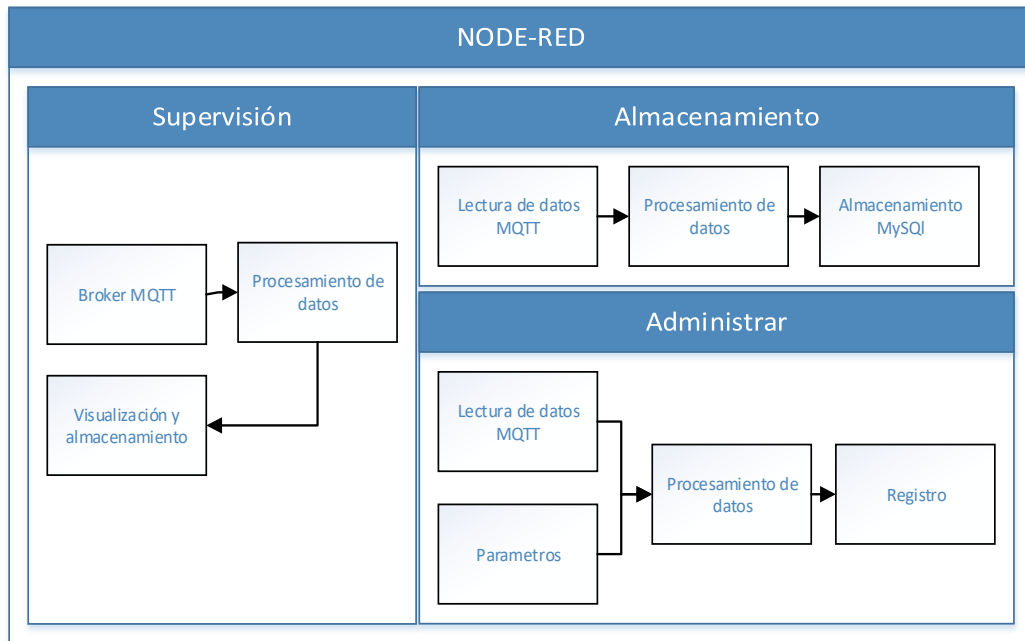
NODE-RED

Supervisión

Broker MQTT

Procesamiento de datos

Visualización y almacenamiento

Almacenamiento

Lectura de datos MQTT

Procesamiento de datos

Almacenamiento MySQl

Administrar

Lectura de datos MQTT

Parametros

Procesamiento de datos

Registro